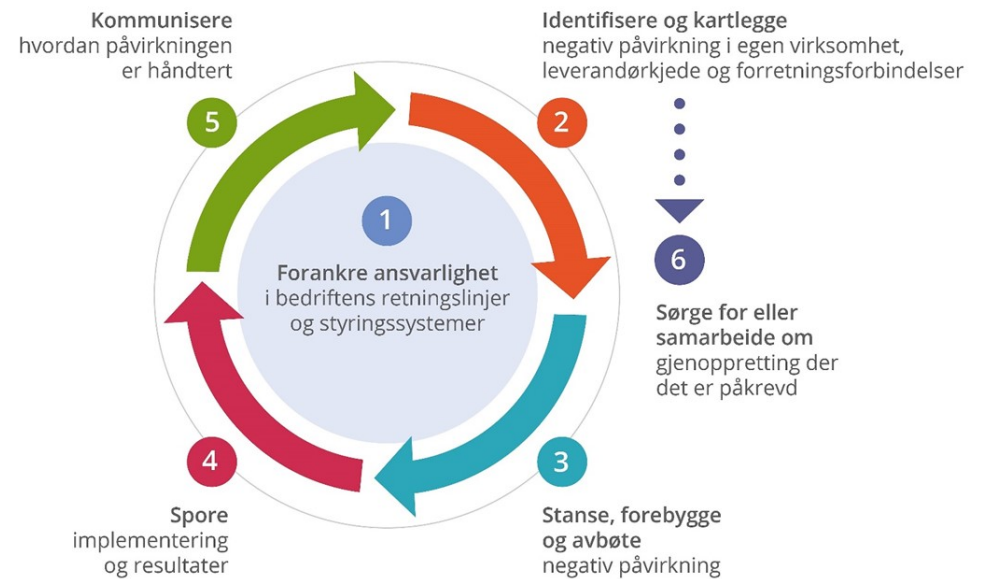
Kommunisere
hvordan påvirkningen er håndtert

5

Identifisere og kartlegge
negativ påvirkning i egen virksomhet, leverandørkjede og forretningsforbindelser

2

1

Forankre ansvarlighet
i bedriftens retningslinjer og styringssystemer

6

Sørge for eller samarbeide om
gjenoppretting der det er påkrevd

4

3

Spore
implementering og resultater

Stanse, forebygge og avbøte
negativ påvirkning